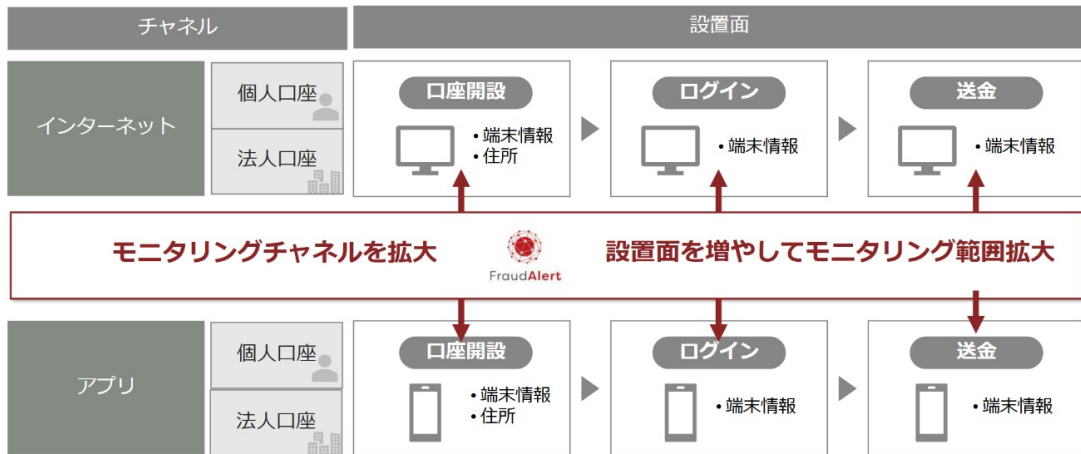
チャネル

設置面

インターネット

個人口座

法人口座

口座開設

• 端末情報
• 住所

ログイン

• 端末情報

送金

• 端末情報

モニタリングチャネルを拡大

FraudAlert

設置面を増やしてモニタリング範囲拡大

アプリ

個人口座

法人口座

口座開設

• 端末情報
• 住所

ログイン

• 端末情報

送金

• 端末情報